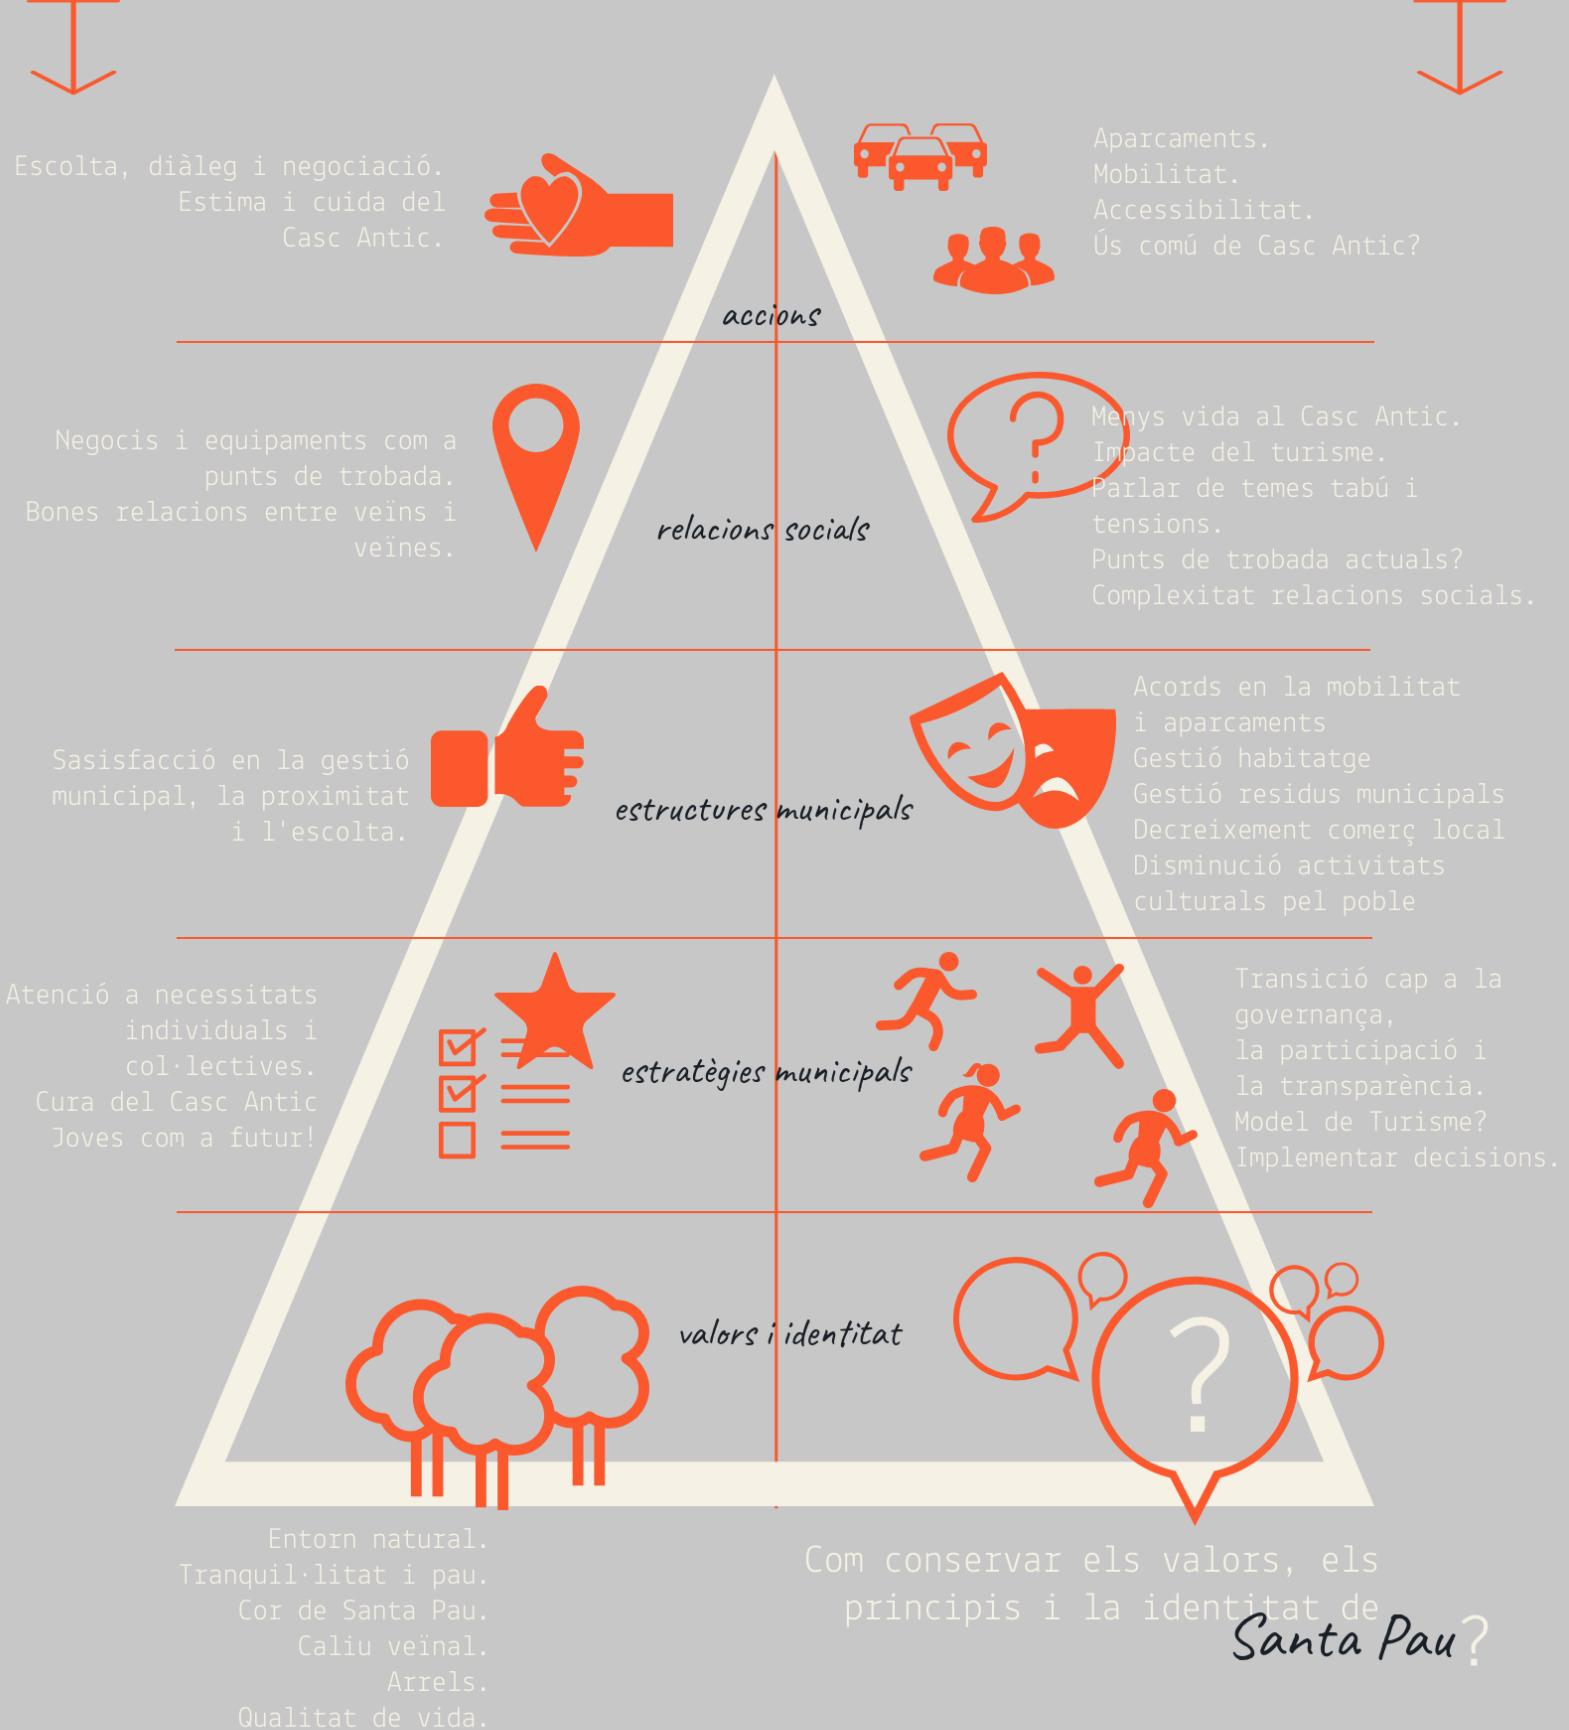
Escolta, diàleg i negociació.
Estima i cuida del
Casc Antic.

Aparcaments.
Mobilitat.
Accessibilitat.
Ús comú de Casc Antic?

accions

Negocis i equipaments com a punts de trobada.
Bones relacions entre veïns i veïnes.

relacions socials

Menys vida al Casc Antic.
Impacte del turisme.
Parlar de temes tabú i tensions.
Punts de trobada actuals?
Complexitat relacions socials.

Sasisfacció en la gestió municipal, la proximitat i l'escolta.

estructures municipals

Acords en la mobilitat i aparcaments
Gestió habitatge
Gestió residus municipals
Decreixement comerç local
Disminució activitats culturals pel poble

Atenció a necessitats individuals i col·lectives.
Cura del Casc Antic
Joves com a futur!

estratègies municipals

Transició cap a la governança,
la participació i la transparència.
Model de Turisme?
Implementar decisions.

valors i identitat

?

Entorn natural.
Tranquil·litat i pau.
Cor de Santa Pau.
Caliu veïnal.
Arrels.
Qualitat de vida.

Com conservar els valors, els principis i la identitat de Santa Pau?